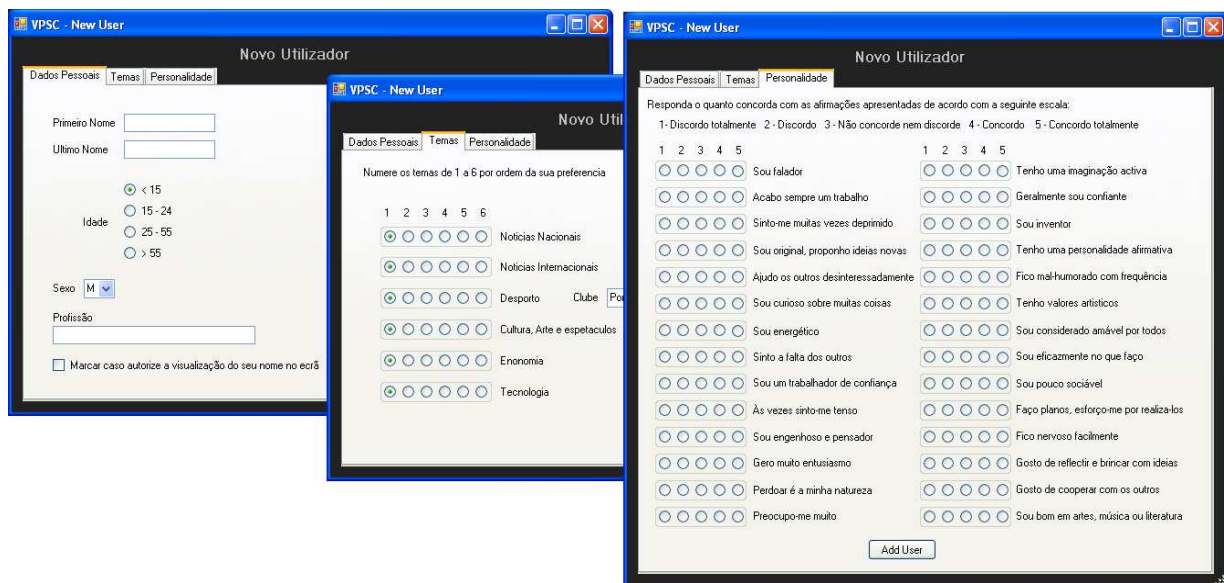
VPSC - New User

Novo Utilizador

Dados Pessoais | Temas | Personalidade

Primeiro Nome

Ultimo Nome

Idade
< 15
15 - 24
25 - 55
> 55

Sexo M

Profissão

Marcar caso autorize a visualização do seu nome no ecrã

VPSC - New User

Novo Util

Dados Pessoais | Temas | Personalidade

Numere os temas de 1 a 6 por ordem da sua preferencia

1 2 3 4 5 6
Noticias Nacionais
Noticias Internacionais
Desporto Clube Por
Cultura, Arte e espetaculos
Enonomia
Tecnologia

VPSC - New User

Novo Utilizador

Dados Pessoais | Temas | Personalidade

Responda o quanto concorda com as afirmações apresentadas de acordo com a seguinte escala:

1 - Discordo totalmente 2 - Discordo 3 - Não concorde nem discorde 4 - Concordo 5 - Concordo totalmente

1 2 3 4 5
Sou falador
Acabo sempre um trabalho
Sinto-me muitas vezes deprimido
Sou original, proponho ideias novas
Ajudo os outros desinteressadamente
Sou curioso sobre muitas coisas
Sou energético
Sinto a falta dos outros
Sou um trabalhador de confiança
Às vezes sinto-me tenso
Sou engenhoso e pensador
Gero muito entusiasmo
Perdoar é a minha natureza
Preocupo-me muito

1 2 3 4 5
Tenho uma imaginação activa
Geralmente sou confiante
Sou inventor
Tenho uma personalidade afirmativa
Fico mal-humorado com frequência
Tenho valores artisticos
Sou considerado amável por todos
Sou eficazmente no que faço
Sou pouco sociável
Faço planos, esforço-me por realiza-los
Fico nervoso facilmente
Gosto de reflectir e brincar com ideias
Gosto de cooperar com os outros
Sou bom em artes, música ou literatura

Add User